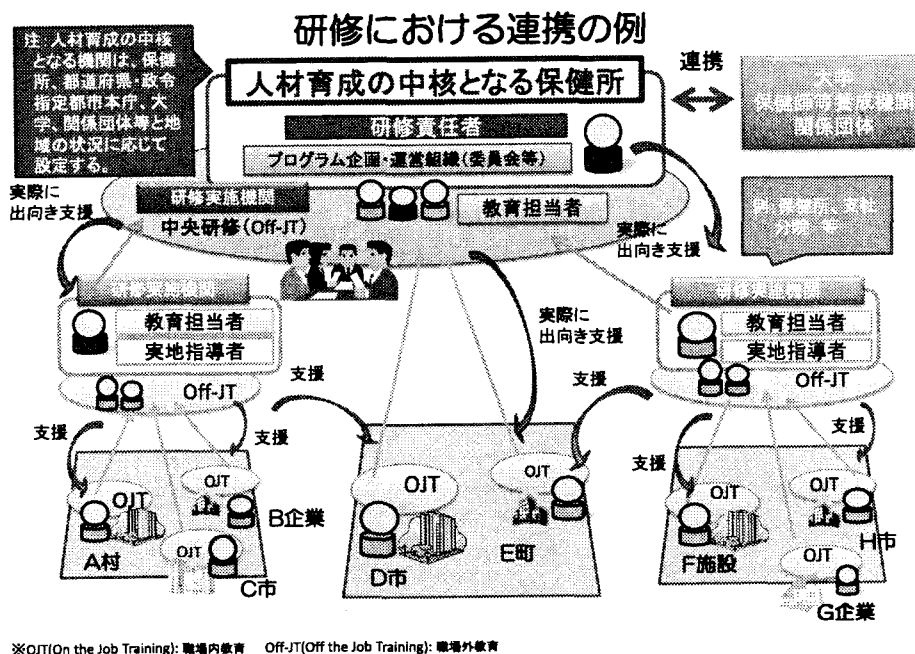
研修における連携の例

注：人材育成の中核となる機関は、保健所、都道府県・政令指定都市本庁、大学、関係団体等と地域の状況に応じて設定する。

人材育成の中核となる保健所

研修責任者

プログラム企画・運営組織（委員会等）

連携

大学
保健師等養成機関
関係団体

研修実施機関

中央研修（Off-JT）

教育担当者

実際に
出向き支援

実際に
出向き支援

例：保健所、本庁
分所　等

研修実施機関

教育担当者
実地指導者

Off-JT

実際に
出向き支援

研修実施機関

教育担当者
実地指導者

Off-JT

支援

支援

支援

支援

支援

支援

OJT

OJT

OJT

B企業

A村

C市

OJT

OJT

D市

E町

OJT

OJT

OJT

F施設

H市

G企業

※OJT(On the Job Training): 職場内教育　Off-JT(Off the Job Training): 職場外教育